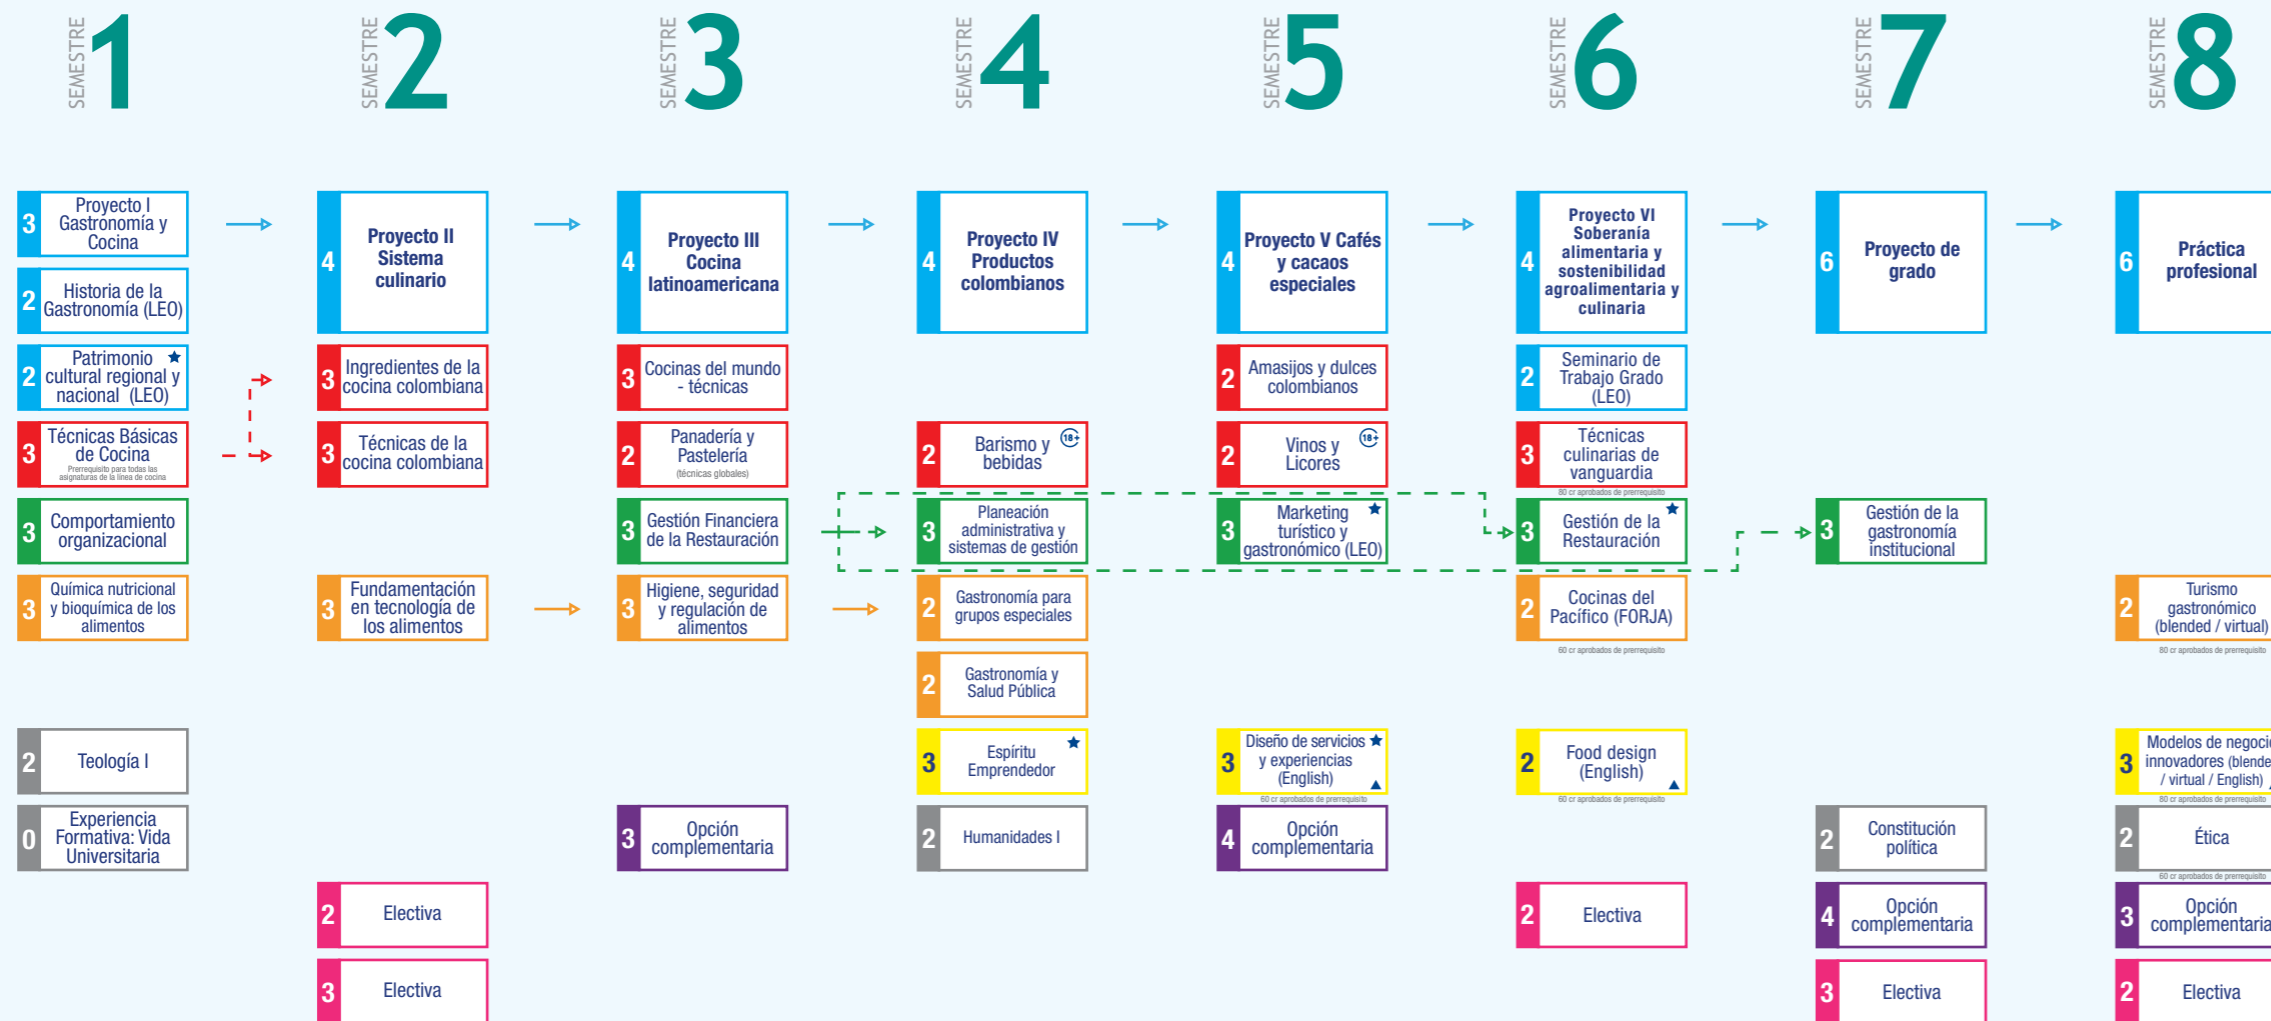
SEMESTRE 1

3 Proyecto I Gastronomía y Cocina
2 Historia de la Gastronomía (LEO)
2 Patrimonio cultural regional y nacional (LEO)
3 Técnicas Básicas de Cocina
Prerrequisito para todas las asignaturas de la línea de cocina
3 Comportamiento organizacional
3 Química nutricional y bioquímica de los alimentos
2 Teología I
0 Experiencia Formativa: Vida Universitaria

SEMESTRE 2

4 Proyecto II Sistema culinario
3 Ingredientes de la cocina colombiana
3 Técnicas de la cocina colombiana
3 Fundamentación en tecnología de los alimentos
2 Electiva
3 Electiva

SEMESTRE 3

4 Proyecto III Cocina latinoamericana
3 Cocinas del mundo - técnicas
2 Panadería y Pastelería
(técnicas globales)
3 Gestión Financiera de la Restauración
3 Higiene, seguridad y regulación de alimentos
3 Opción complementaria

SEMESTRE 4

4 Proyecto IV Productos colombianos
2 Barismo y bebidas 18+
3 Planeación administrativa y sistemas de gestión
2 Gastronomía para grupos especiales
2 Gastronomía y Salud Pública
3 Espíritu Emprendedor
2 Humanidades I

SEMESTRE 5

4 Proyecto V Cafés y cacaos especiales
2 Amasijos y dulces colombianos
2 Vinos y Licores 18+
3 Marketing turístico y gastronómico (LEO)
3 Diseño de servicios y experiencias (English)
60 cr aprobados de prerrequisito
4 Opción complementaria

SEMESTRE 6

4 Proyecto VI Soberanía alimentaria y sostenibilidad agroalimentaria y culinaria
2 Seminario de Trabajo Grado (LEO)
3 Técnicas culinarias de vanguardia
80 cr aprobados de prerrequisito
3 Gestión de la Restauración
2 Cocinas del Pacífico (FORJA)
60 cr aprobados de prerrequisito
2 Food design (English)
60 cr aprobados de prerrequisito
2 Electiva

SEMESTRE 7

6 Proyecto de grado
3 Gestión de la gastronomía institucional
2 Constitución política
4 Opción complementaria
3 Electiva

SEMESTRE 8

6 Práctica profesional
2 Turismo gastronómico (blended / virtual)
80 cr aprobados de prerrequisito
3 Modelos de negoci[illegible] innovadores (blende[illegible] / virtual / English)
80 cr aprobados de prerrequisito
2 Ética
60 cr aprobados de prerrequisito
3 Opción complementaria
2 Electiva